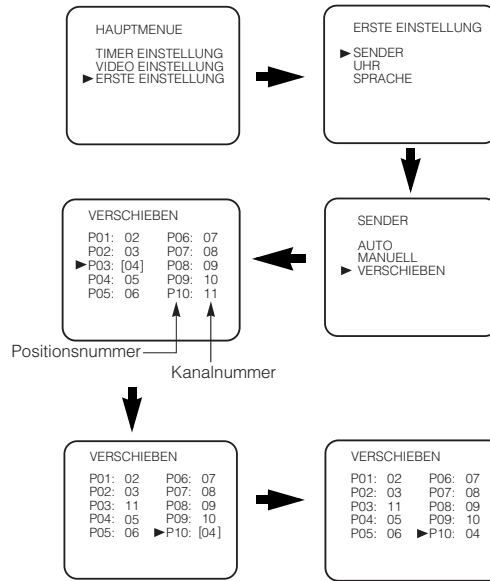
HAUPTMENUE

TIMER EINSTELLUNG
VIDEO EINSTELLUNG
►ERSTE EINSTELLUNG

ERSTE EINSTELLUNG

►SENDER
UHR
SPRACHE

SENDER

AUTO
MANUELL
► VERSCHIEBEN

VERSCHIEBEN

P01: 02 P06: 07
P02: 03 P07: 08
►P03: [04] P08: 09
P04: 05 P09: 10
P05: 06 P10: 11

Positionsnummer

Kanalnummer

VERSCHIEBEN

P01: 02 P06: 07
P02: 03 P07: 08
P03: 11 P08: 09
P04: 05 P09: 10
P05: 06 ►P10: [04]

VERSCHIEBEN

P01: 02 P06: 07
P02: 03 P07: 08
P03: 11 P08: 09
P04: 05 P09: 10
P05: 06 ►P10: 04